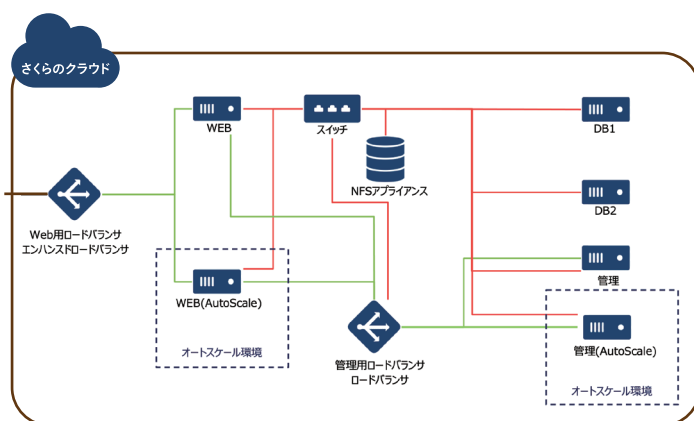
さくらのクラウド

WEB

スイッチ

DB1

NFSアプライアンス

DB2

Web用ロードバランサ
エンハンスドロードバランサ

管理

WEB(AutoScale)

管理(AutoScale)

オートスケール環境

管理用ロードバランサ
ロードバランサ

オートスケール環境